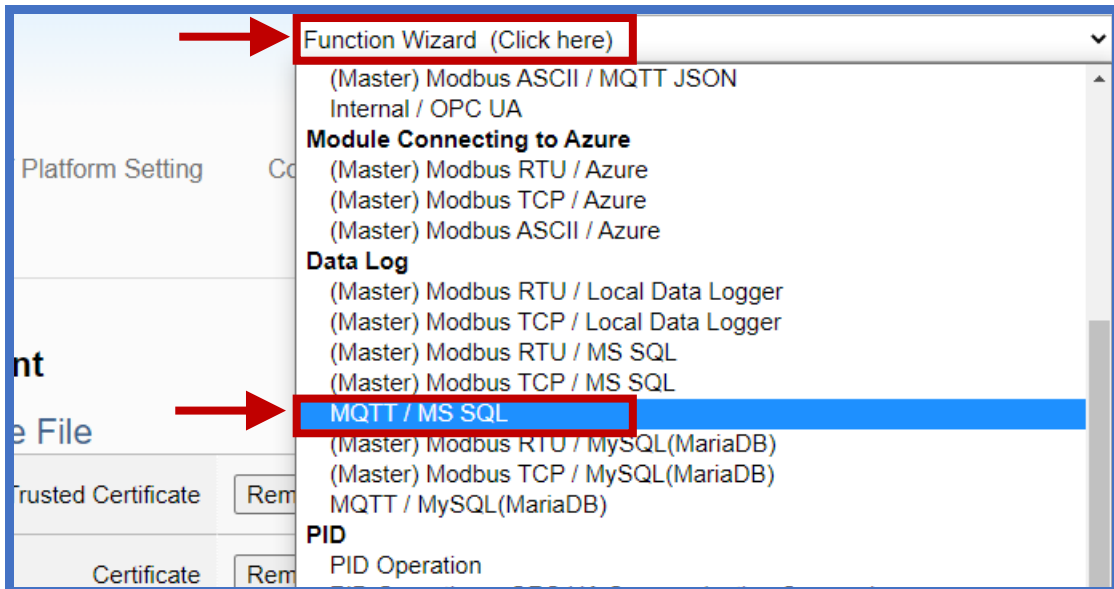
Function Wizard (Click here)

(Master) Modbus ASCII / MQTT JSON
Internal / OPC UA
Module Connecting to Azure
(Master) Modbus RTU / Azure
(Master) Modbus TCP / Azure
(Master) Modbus ASCII / Azure
Data Log
(Master) Modbus RTU / Local Data Logger
(Master) Modbus TCP / Local Data Logger
(Master) Modbus RTU / MS SQL
(Master) Modbus TCP / MS SQL
MQTT / MS SQL
(Master) Modbus RTU / MySQL(MariaDB)
(Master) Modbus TCP / MySQL(MariaDB)
MQTT / MySQL(MariaDB)
PID
PID Operation
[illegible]

Platform Setting
Co
nt
e File
Trusted Certificate
Rem
Certificate
Rem